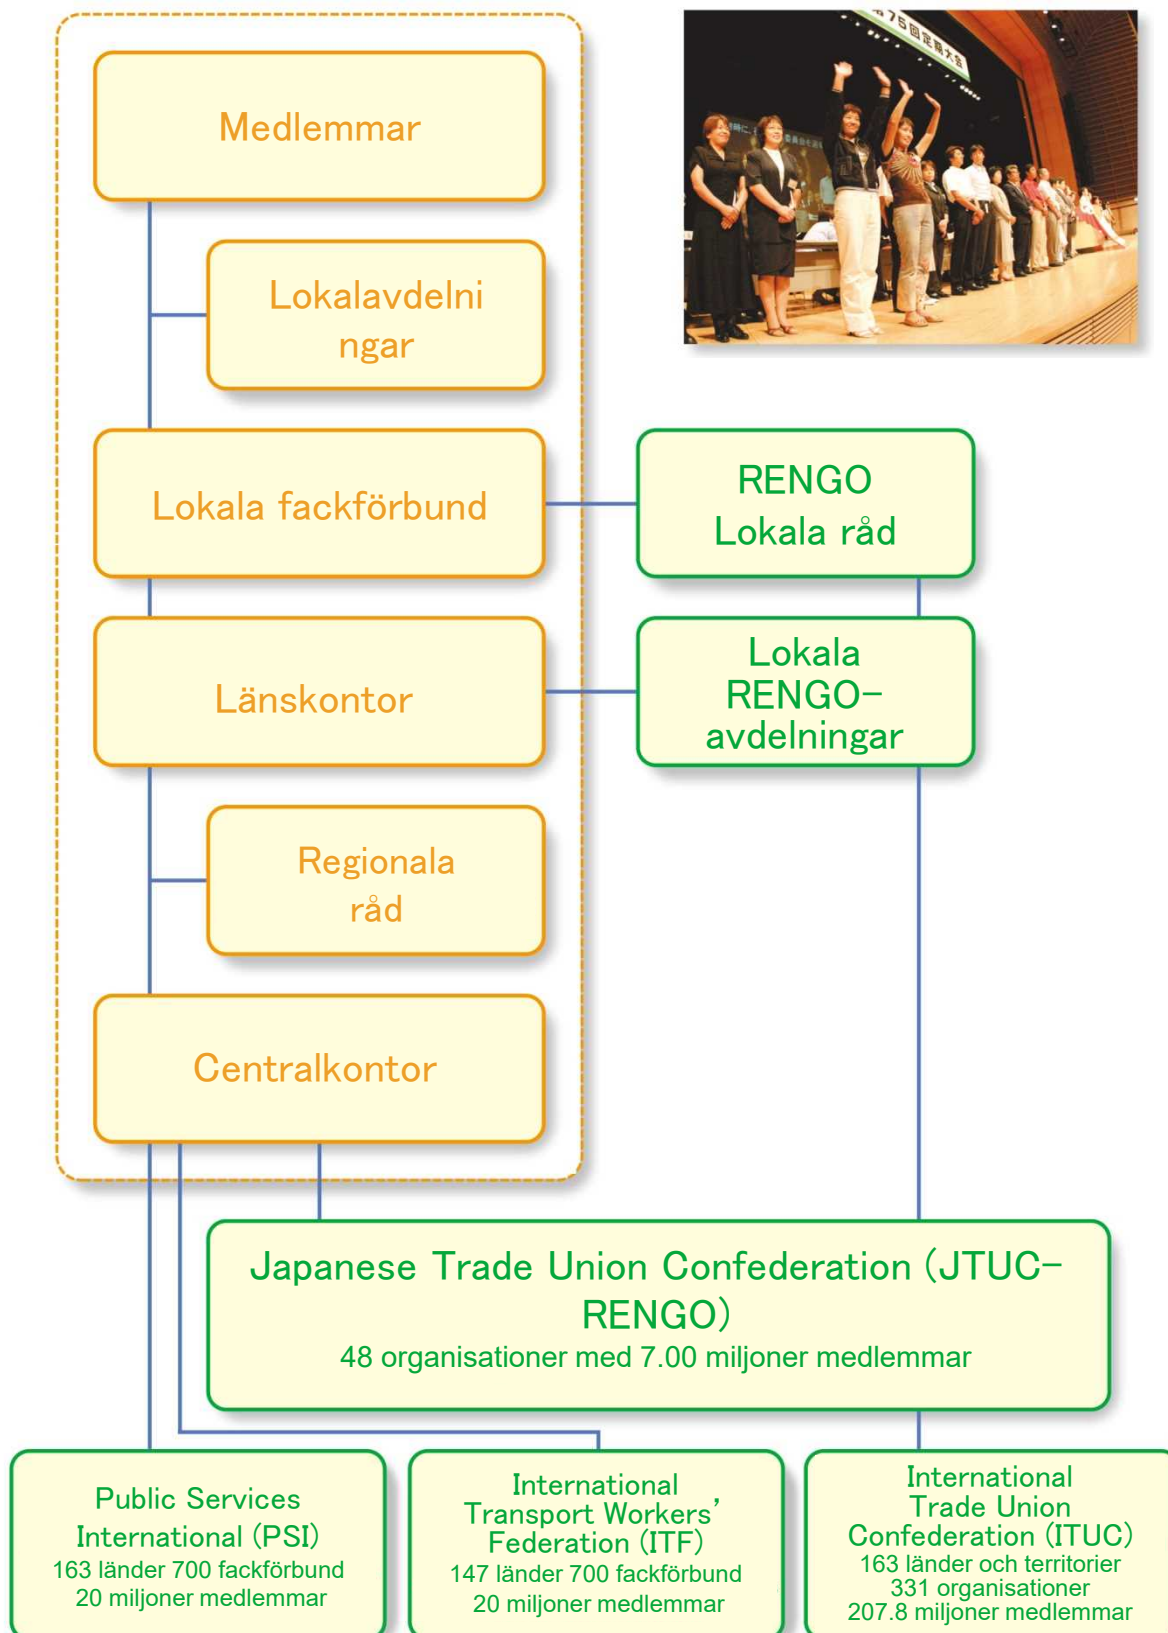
Medlemmar

Lokalavdelningar

Lokala fackförbund

Länskontor

Regionala råd

Centralkontor

第75回定期大会

RENGO Lokala råd

Lokala RENGO-avdelningar

Japanese Trade Union Confederation (JTUC-RENGO)
48 organisationer med 7.00 miljoner medlemmar

Public Services International (PSI)
163 länder 700 fackförbund
20 miljoner medlemmar

International Transport Workers' Federation (ITF)
147 länder 700 fackförbund
20 miljoner medlemmar

International Trade Union Confederation (ITUC)
163 länder och territorier
331 organisationer
207.8 miljoner medlemmar